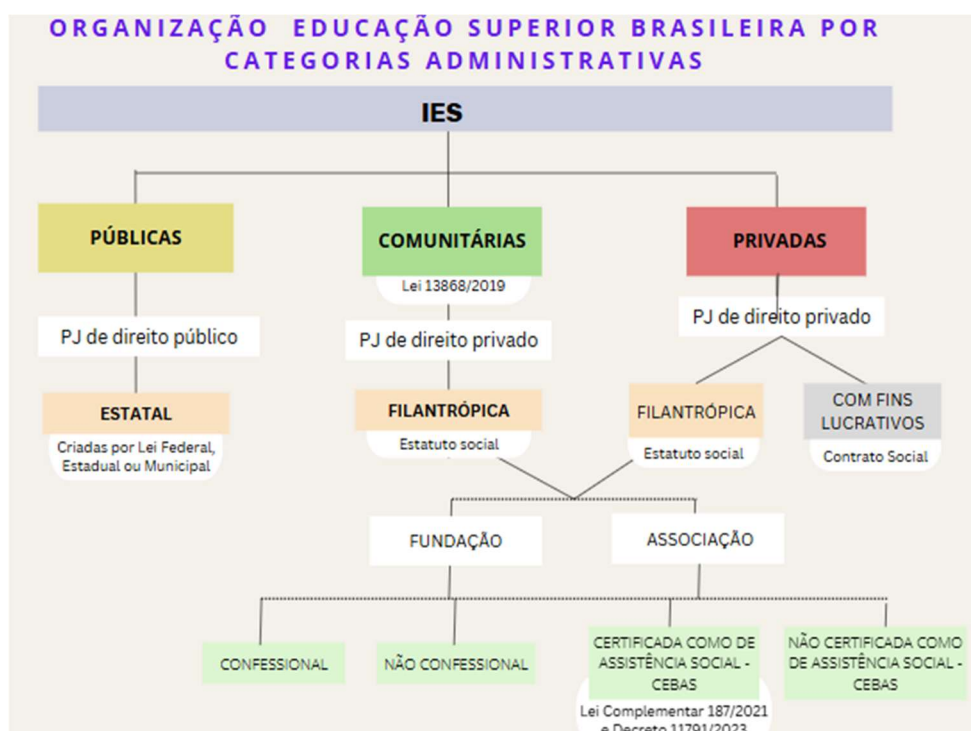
ORGANIZAÇÃO EDUCAÇÃO SUPERIOR BRASILEIRA POR CATEGORIAS ADMINISTRATIVAS

IES

PÚBLICAS

COMUNITÁRIAS

Lei 13868/2019

PRIVADAS

PJ de direito público

PJ de direito privado

PJ de direito privado

ESTATAL

Criadas por Lei Federal, Estadual ou Municipal

FILANTRÓPICA

Estatuto social

FILANTRÓPICA

Estatuto social

COM FINS LUCRATIVOS

Contrato Social

FUNDAÇÃO

ASSOCIAÇÃO

CONFESSIONAL

NÃO CONFESSIONAL

CERTIFICADA COMO DE ASSISTÊNCIA SOCIAL - CEBAS

Lei Complementar 187/2021 e Decreto 11791/2023

NÃO CERTIFICADA COMO DE ASSISTÊNCIA SOCIAL - CEBAS